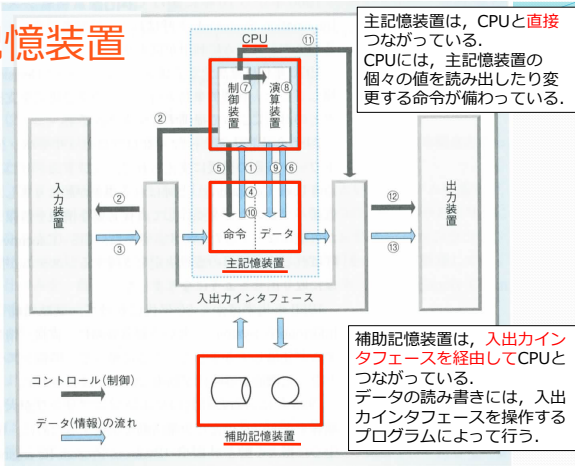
憶装置

主記憶装置は，CPUと直接つながっている．
CPUには，主記憶装置の個々の値を読み出したり変更する命令が備わっている．

CPU
⑪
制御装置 ⑦
演算装置 ⑧
②
入力装置
②
③
⑤ ① ⑨ ⑥
④
⑩
命令 データ
主記憶装置
⑫
⑬
出力装置
入出力インタフェース

補助記憶装置は，入出力インタフェースを経由してCPUとつながっている．
データの読み書きには，入出力インタフェースを操作するプログラムによって行う．

コントロール（制御）
データ（情報）の流れ
補助記憶装置